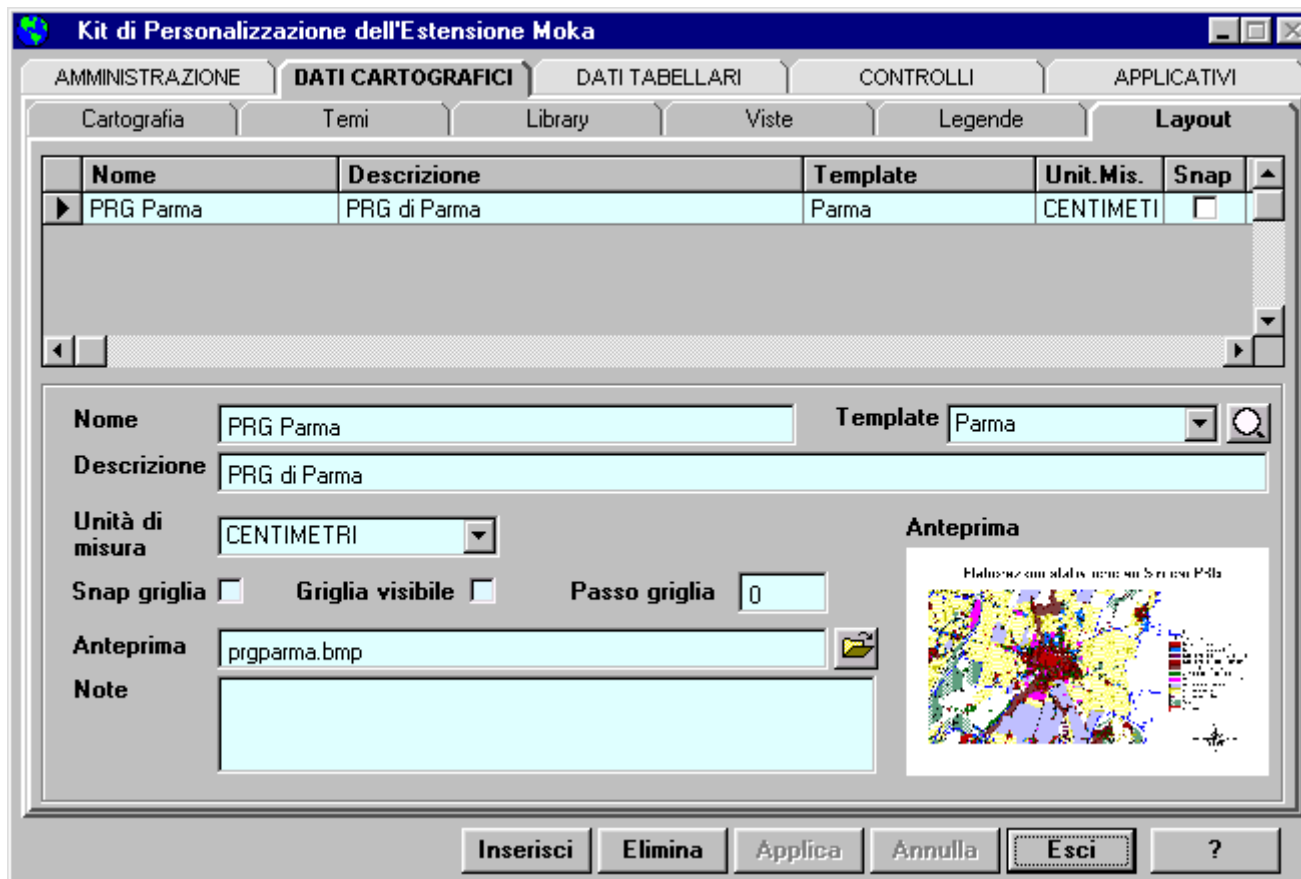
Kit di Personalizzazione dell'Estensione Moka

AMMINISTRAZIONE | DATI CARTOGRAFICI | DATI TABELLARI | CONTROLLI | APPLICATIVI

Cartografia | Temi | Library | Viste | Legende | Layout

| Nome | Descrizione | Template | Unit.Mis. | Snap |
|---|---|---|---|---|
| PRG Parma | PRG di Parma | Parma | CENTIMETI | |

Nome PRG Parma
Template Parma
Descrizione PRG di Parma
Unità di misura CENTIMETRI
Anteprima
Snap griglia
Griglia visibile
Passo griglia 0
Anteprima prgparma.bmp
Note

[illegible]

Inserisci Elimina Applica Annulla Esci ?